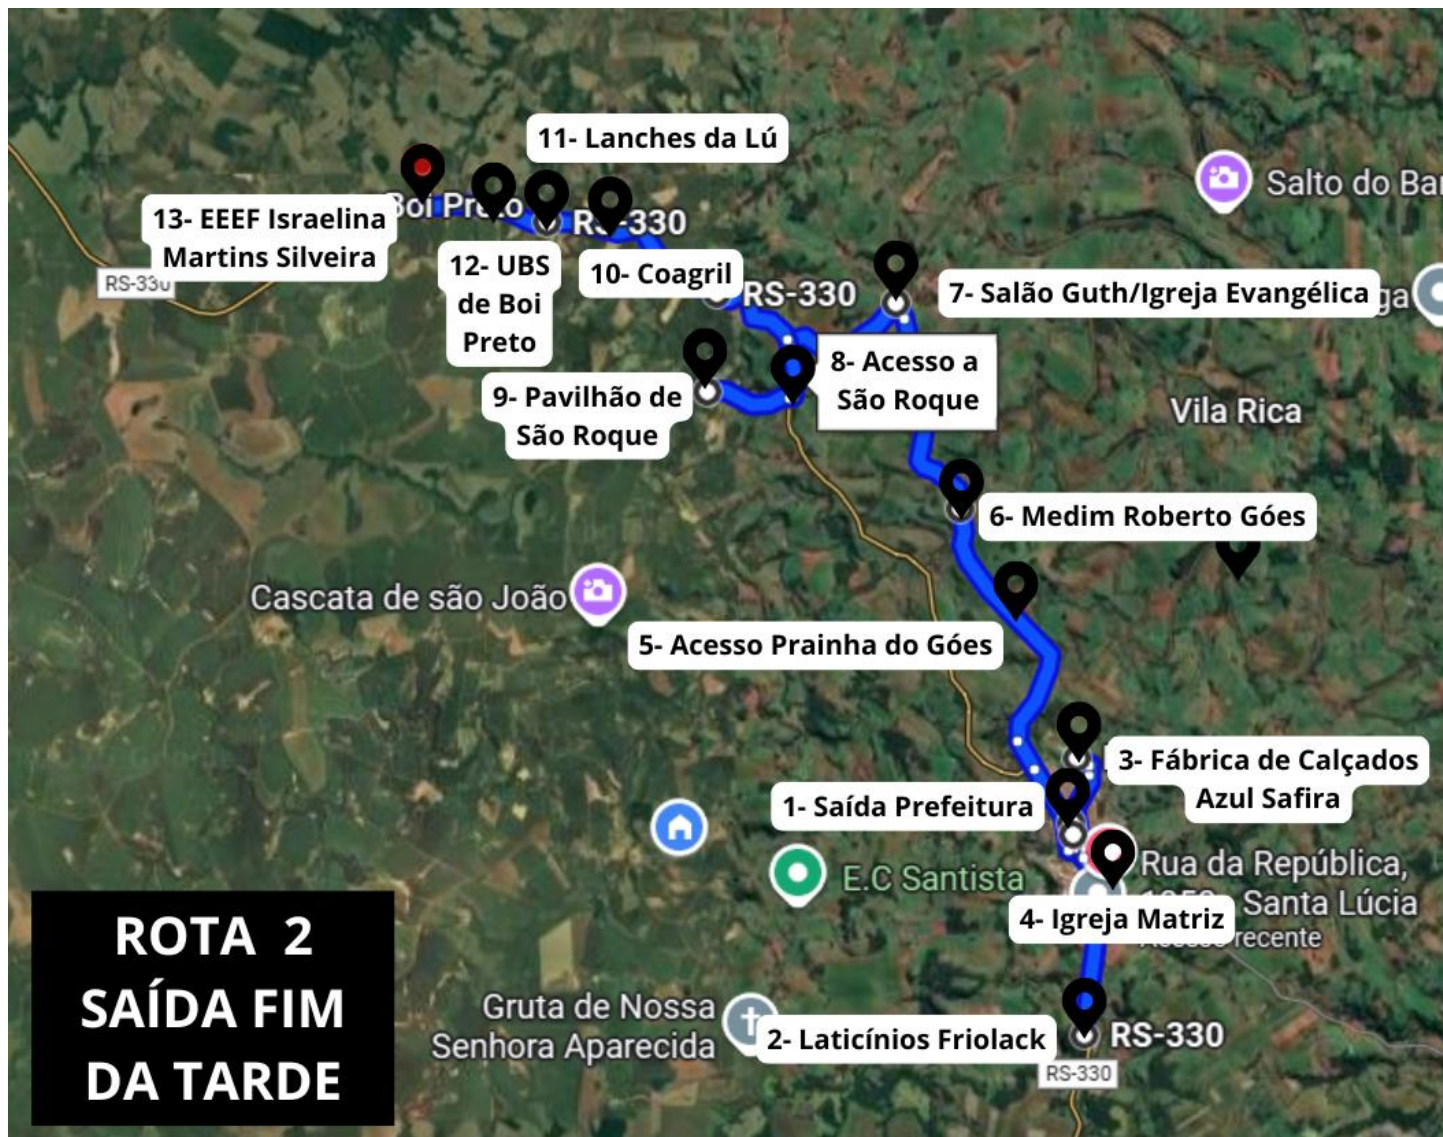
11- Lanches da Lú

Salto do Ba

13- EEEF Israelina Martins Silveira

Boi Pr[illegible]to

RS-330

RS-330

12- UBS de Boi Preto

10- Coagril

RS-330

7- Salão Guth/Igreja Evangélica

8- Acesso a São Roque

9- Pavilhão de São Roque

Vila Rica

6- Medim Roberto Góes

Cascata de são João

5- Acesso Prainha do Góes

3- Fábrica de Calçados Azul Safira

1- Saída Prefeitura

Rua da República, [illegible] Santa Lúcia

E.C Santista

4- Igreja Matriz

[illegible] recente

ROTA 2 SAÍDA FIM DA TARDE

Gruta de Nossa Senhora Aparecida

2- Laticínios Friolack

RS-330

RS-330